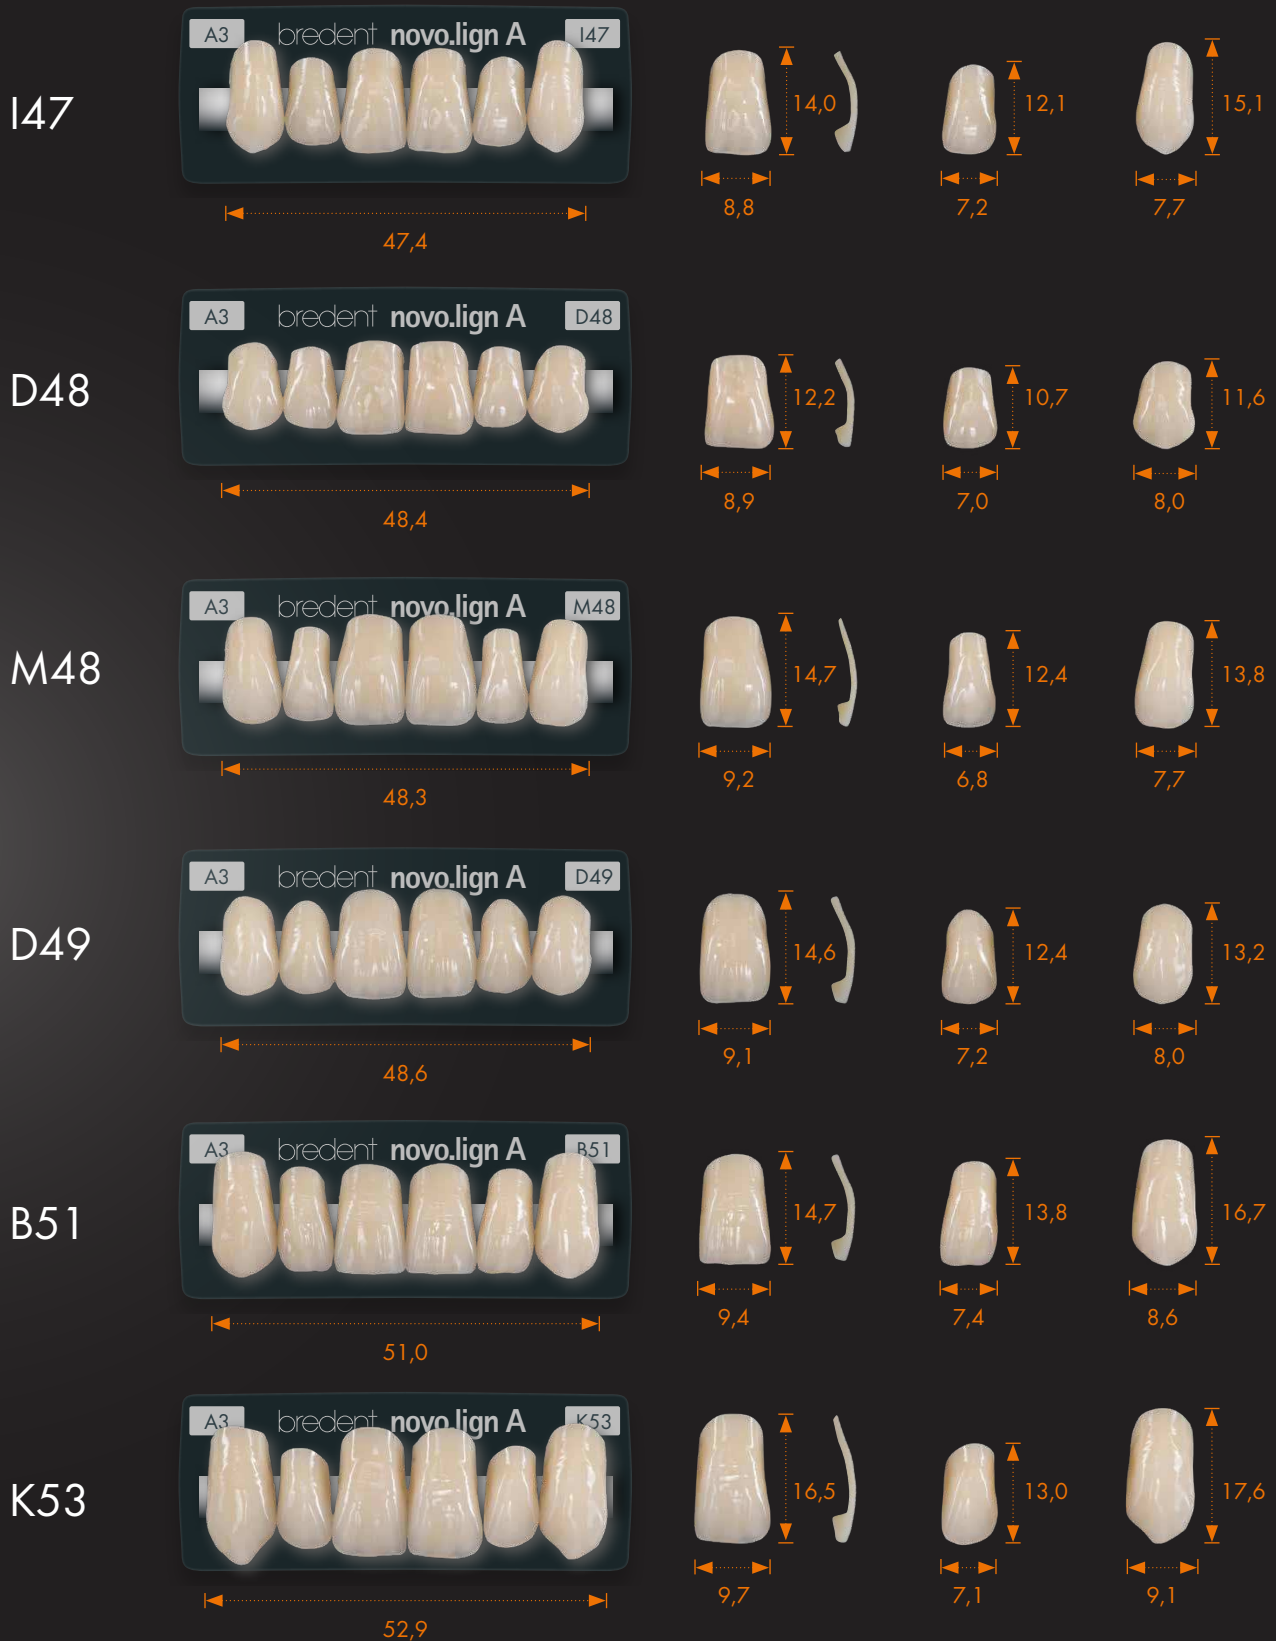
I47
A3 bredent novo.lign A I47
47,4
14,0
8,8
12,1
7,2
15,1
7,7

D48
A3 bredent novo.lign A D48
48,4
12,2
8,9
10,7
7,0
11,6
8,0

M48
A3 bredent novo.lign A M48
48,3
14,7
9,2
12,4
6,8
13,8
7,7

D49
A3 bredent novo.lign A D49
48,6
14,6
9,1
12,4
7,2
13,2
8,0

B51
A3 bredent novo.lign A B51
51,0
14,7
9,4
13,8
7,4
16,7
8,6

K53
A3 bredent novo.lign A K53
52,9
16,5
9,7
13,0
7,1
17,6
9,1